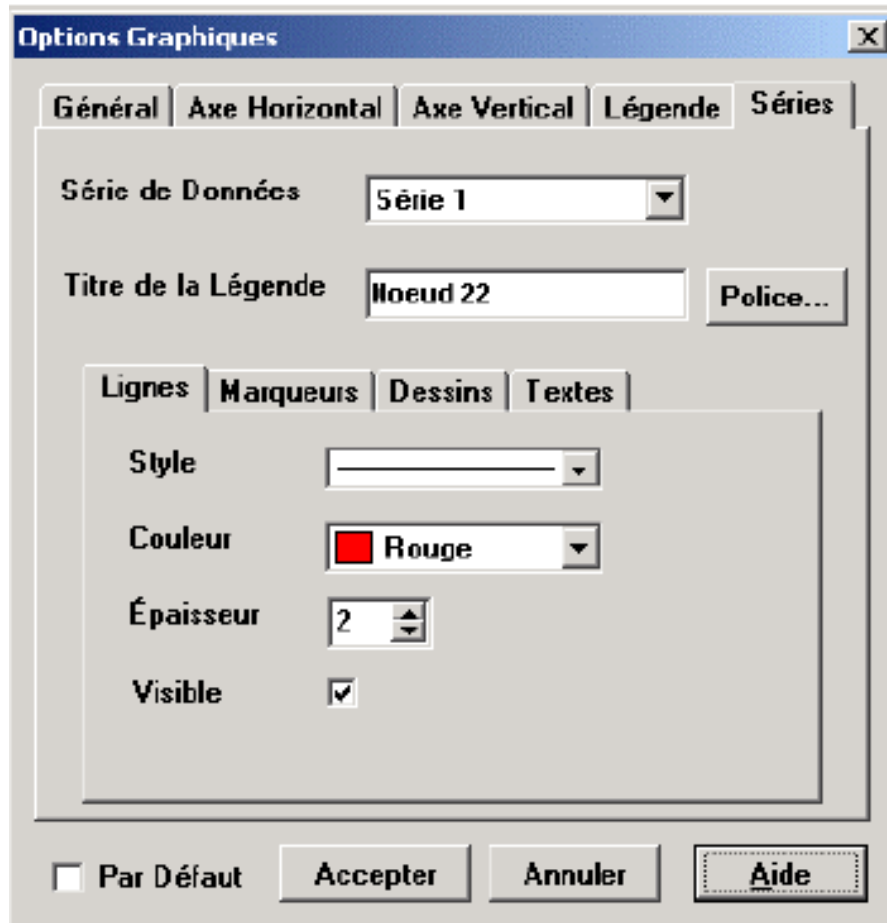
Options Graphiques

Général | Axe Horizontal | Axe Vertical | Légende | Séries

Série de Données
Série 1

Titre de la Légende
Noeud 22
Police...

Lignes | Marqueurs | Dessins | Textes

Style

Couleur
Rouge

Épaisseur
2

Visible

Par Défaut
Accepter
Annuler
Aide